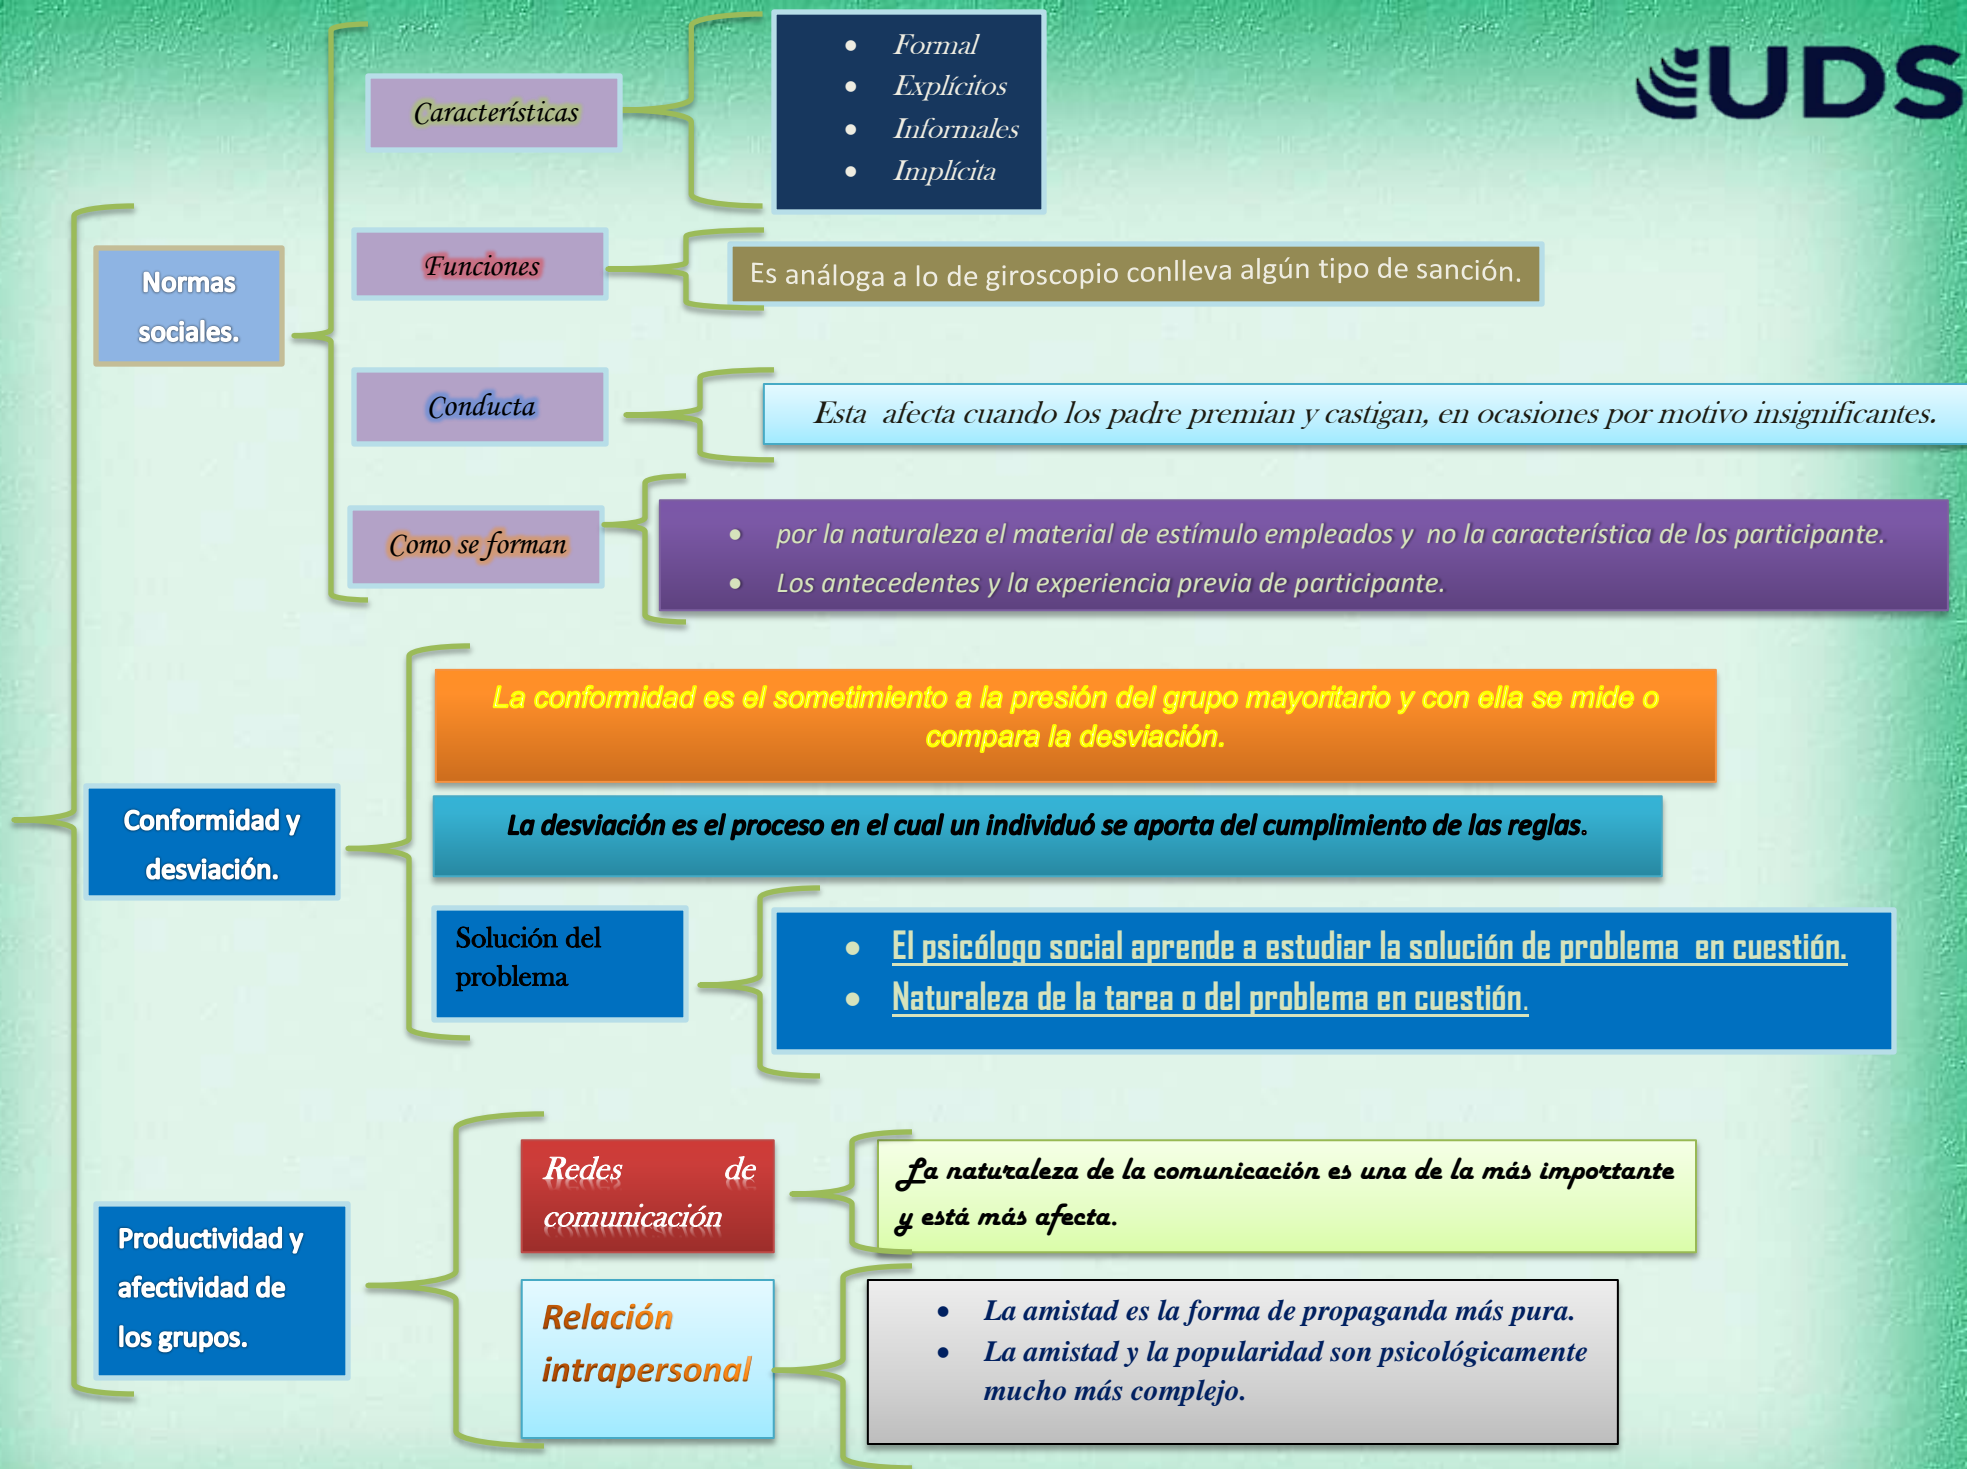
UDS

Normas sociales.

Características

- Formal
- Explícitos
- Informales
- Implícita

Funciones

Es análoga a lo de giroscopio conlleva algún tipo de sanción.

Conducta

Esta afecta cuando los padre premian y castigan, en ocasiones por motivo insignificantes.

Como se forman

- por la naturaleza el material de estímulo empleados y no la característica de los participante.
- Los antecedentes y la experiencia previa de participante.

Conformidad y desviación.

La conformidad es el sometimiento a la presión del grupo mayoritario y con ella se mide o compara la desviación.

La desviación es el proceso en el cual un individuó se aporta del cumplimiento de las reglas.

Solución del problema

- El psicólogo social aprende a estudiar la solución de problema en cuestión.
- Naturaleza de la tarea o del problema en cuestión.

Productividad y afectividad de los grupos.

Redes de comunicación

La naturaleza de la comunicación es una de la más importante y está más afecta.

Relación intrapersonal

- La amistad es la forma de propaganda más pura.
- La amistad y la popularidad son psicológicamente mucho más complejo.